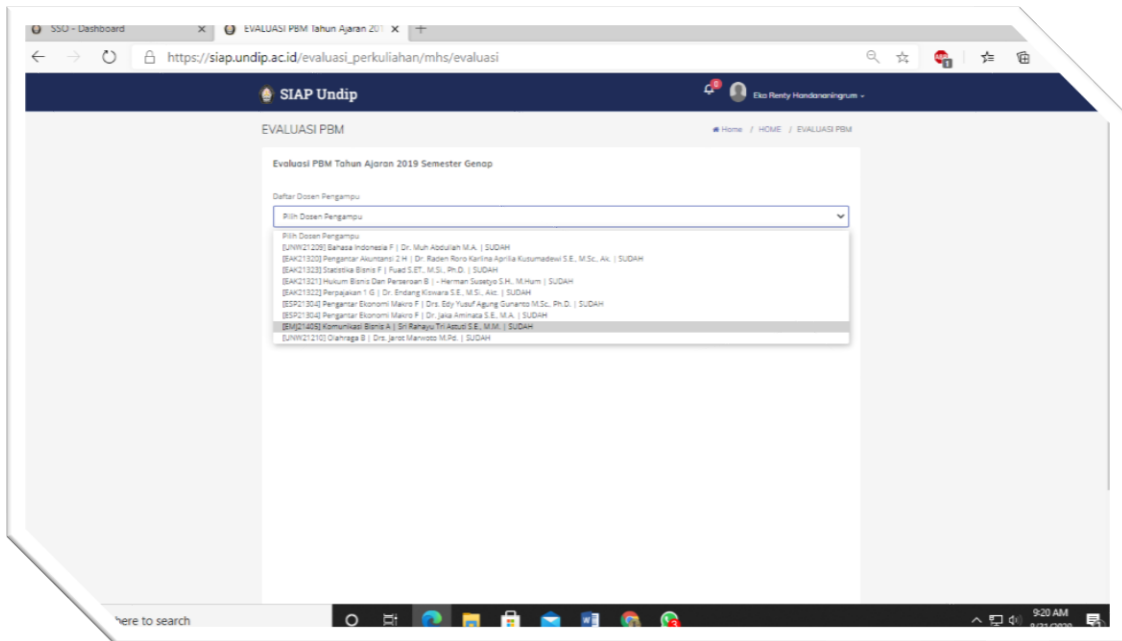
SSO - Dashboard ×
EVALUASI PBM Tahun Ajaran 201 ×
+
https://siap.undip.ac.id/evaluasi_perkuliahan/mhs/evaluasi

SIAP Undip
Eko Renty Handananingrum

EVALUASI PBM
Home / HOME / EVALUASI PBM

Evaluasi PBM Tahun Ajaran 2019 Semester Genap

Daftar Dosen Pengampu
Pilih Dosen Pengampu

Pilih Dosen Pengampu
[UNW21209] Bahasa Indonesia F | Dr. Muh Abdullah M.A. | SUDAH
[EAK21320] Pengantar Akuntansi 2 H | Dr. Raden Roro Karlina Aprilia Kusumadewi S.E., M.Sc., Ak. | SUDAH
[EAK21323] Statistika Bisnis F | Fuad S.ET., M.Si., Ph.D. | SUDAH
[EAK21321] Hukum Bisnis Dan Perseroan B | - Herman Susetyo S.H., M.Hum | SUDAH
[EAK21322] Perpajakan 1 G | Dr. Endang Kiswara S.E., M.Si., Akt. | SUDAH
[ESP21304] Pengantar Ekonomi Makro F | Drs. Edy Yusuf Agung Gunanto M.Sc., Ph.D. | SUDAH
[ESP21304] Pengantar Ekonomi Makro F | Dr. Jaka Aminata S.E., M.A. | SUDAH
[EMJ21405] Komunikasi Bisnis A | Sri Rahayu Tri Astuti S.E., M.M. | SUDAH
[UNW21210] Olahraga B | Drs. Jarot Marwoto M.Pd. | SUDAH

here to search
9:20 AM
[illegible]